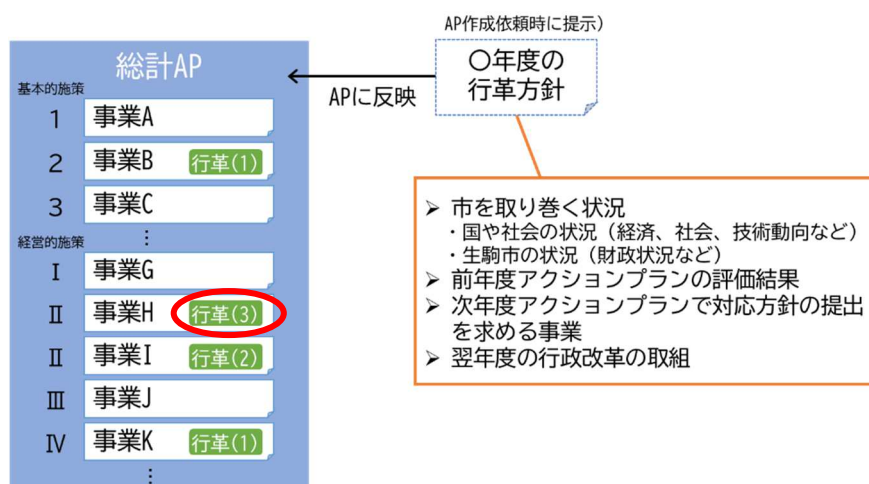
総計AP

基本的施策

1 事業A

2 事業B 行革(1)

3 事業C

⋮

経営的施策

Ⅰ 事業G

Ⅱ 事業H 行革(3)

Ⅱ 事業I 行革(2)

Ⅲ 事業J

Ⅳ 事業K 行革(1)

⋮

APに反映

AP作成依頼時に提示)

〇年度の行革方針

➢ 市を取り巻く状況
・国や社会の状況（経済、社会、技術動向など）
・生駒市の状況（財政状況など）
➢ 前年度アクションプランの評価結果
➢ 次年度アクションプランで対応方針の提出を求める事業
➢ 翌年度の行政改革の取組